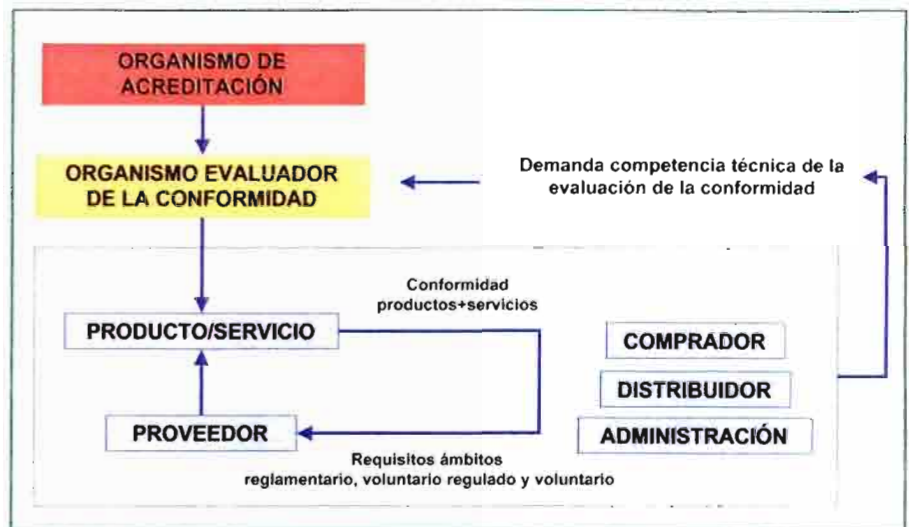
ORGANISMO DE ACREDITACIÓN

ORGANISMO EVALUADOR DE LA CONFORMIDAD

Demanda competencia técnica de la evaluación de la conformidad

Conformidad productos+servicios

PRODUCTO/SERVICIO

COMPRADOR

DISTRIBUIDOR

PROVEEDOR

ADMINISTRACIÓN

Requisitos ámbitos reglamentario, voluntario regulado y voluntario